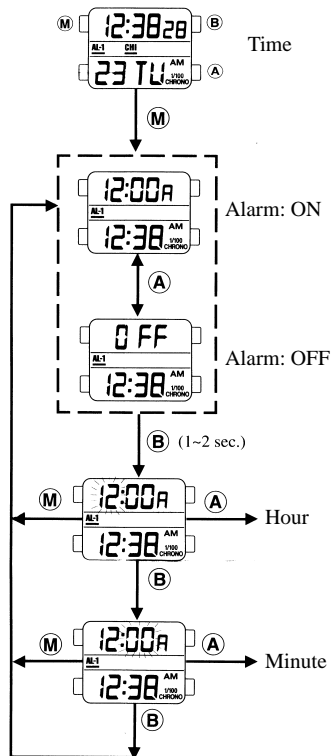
Ⓜ 12:38 28 Ⓑ
AL-1 CHI
23 TU AM 1/100 CHRONO Ⓐ
Time

Ⓜ

12:00A
AL-1
12:38 AM 1/100 CHRONO
Alarm: ON

Ⓐ

0 FF
AL-1
12:38 AM 1/100 CHRONO
Alarm: OFF

Ⓑ (1~2 sec.)

Ⓜ 12:00A Ⓐ
AL-1
12:38 AM 1/100 CHRONO
Hour

Ⓑ

Ⓜ 12:00A Ⓐ
AL-1
12:38 AM 1/100 CHRONO
Minute

Ⓑ